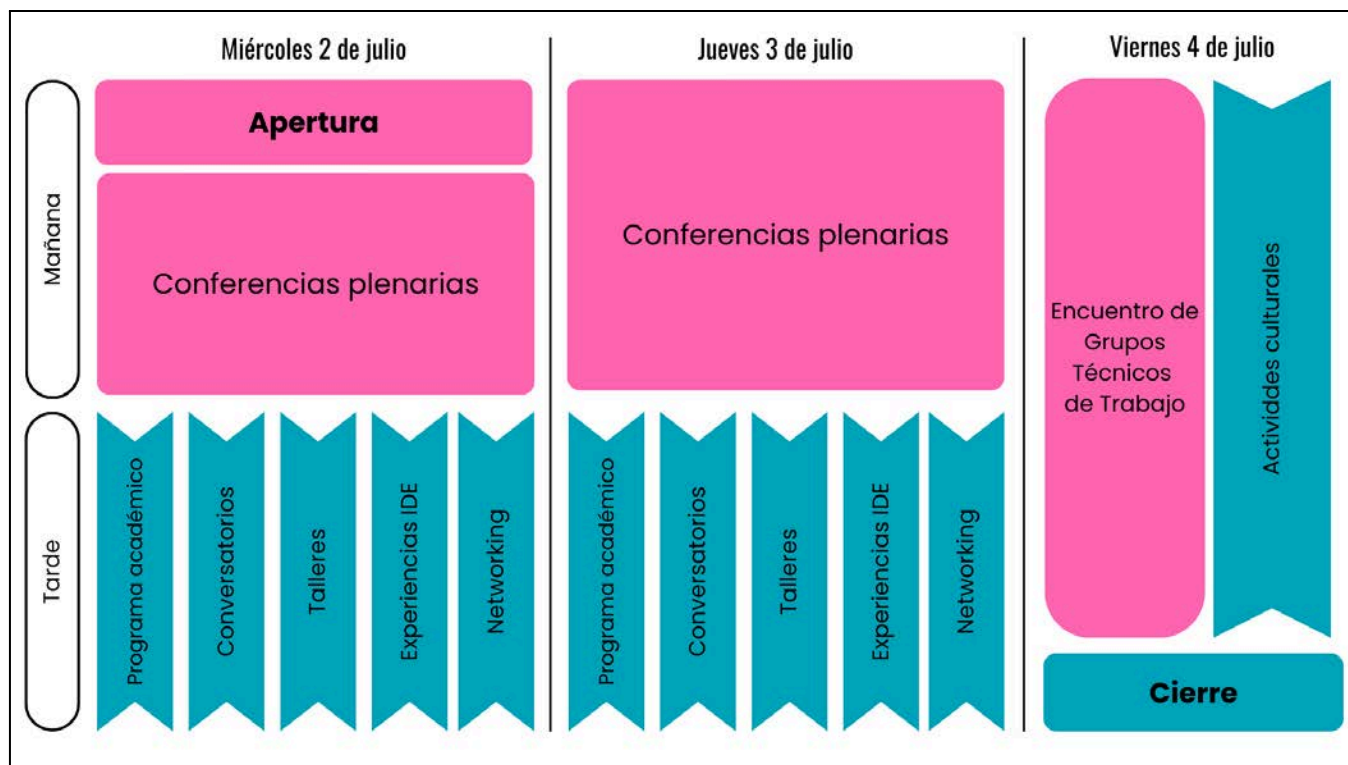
Miércoles 2 de julio

Jueves 3 de julio

Viernes 4 de julio

Mañana

Apertura

Conferencias plenarias

Conferencias plenarias

Encuentro de Grupos Técnicos de Trabajo

Actividdes culturales

Tarde

Programa académico

Conversatorios

Talleres

Experiencias IDE

Networking

Programa académico

Conversatorios

Talleres

Experiencias IDE

Networking

Cierre